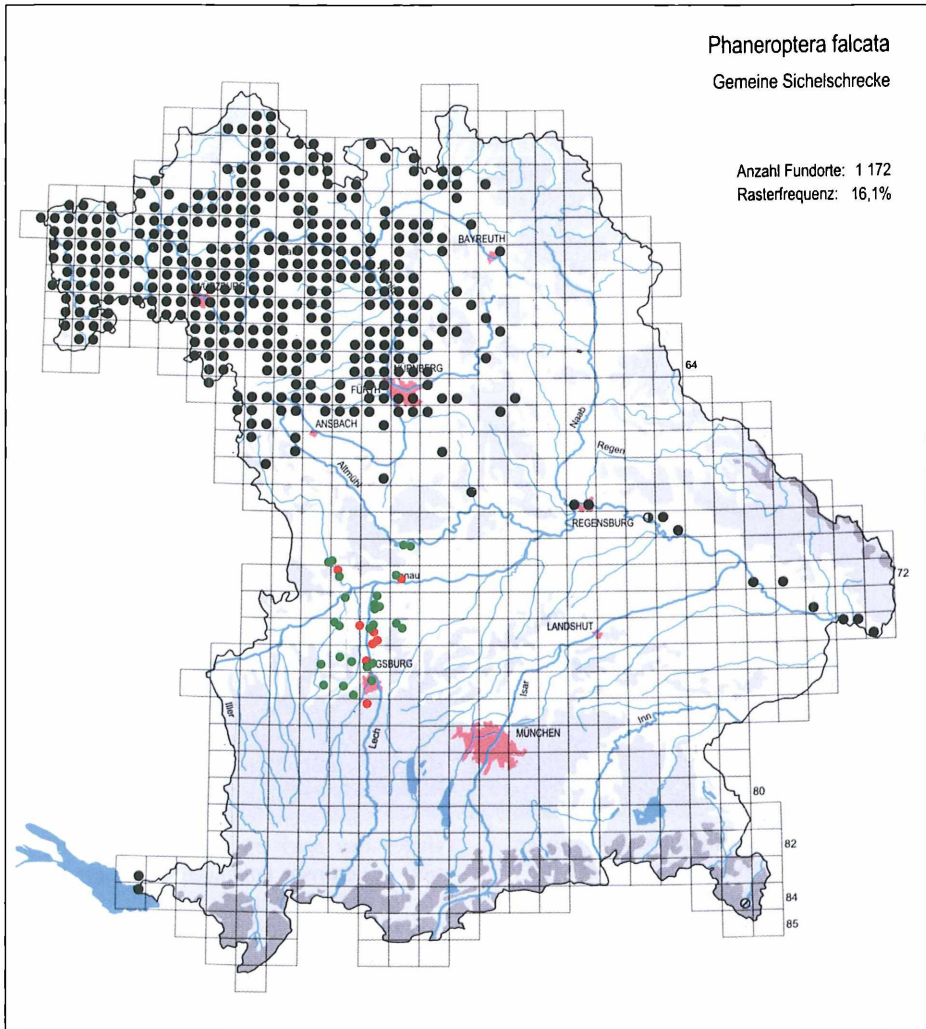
Phaneroptera falcata
Gemeine Sichelschrecke

Anzahl Fundorte: 1 172
Rasterfrequenz: 16,1%

BAYREUTH
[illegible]
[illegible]BERG
FÜRTH
ANSBACH
Altmühl
Naab
Regen
REGENSBURG
64
72
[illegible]nau
LANDSHUT
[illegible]GSBURG
Iller
Lech
Isar
MÜNCHEN
Inn
80
82
84
85